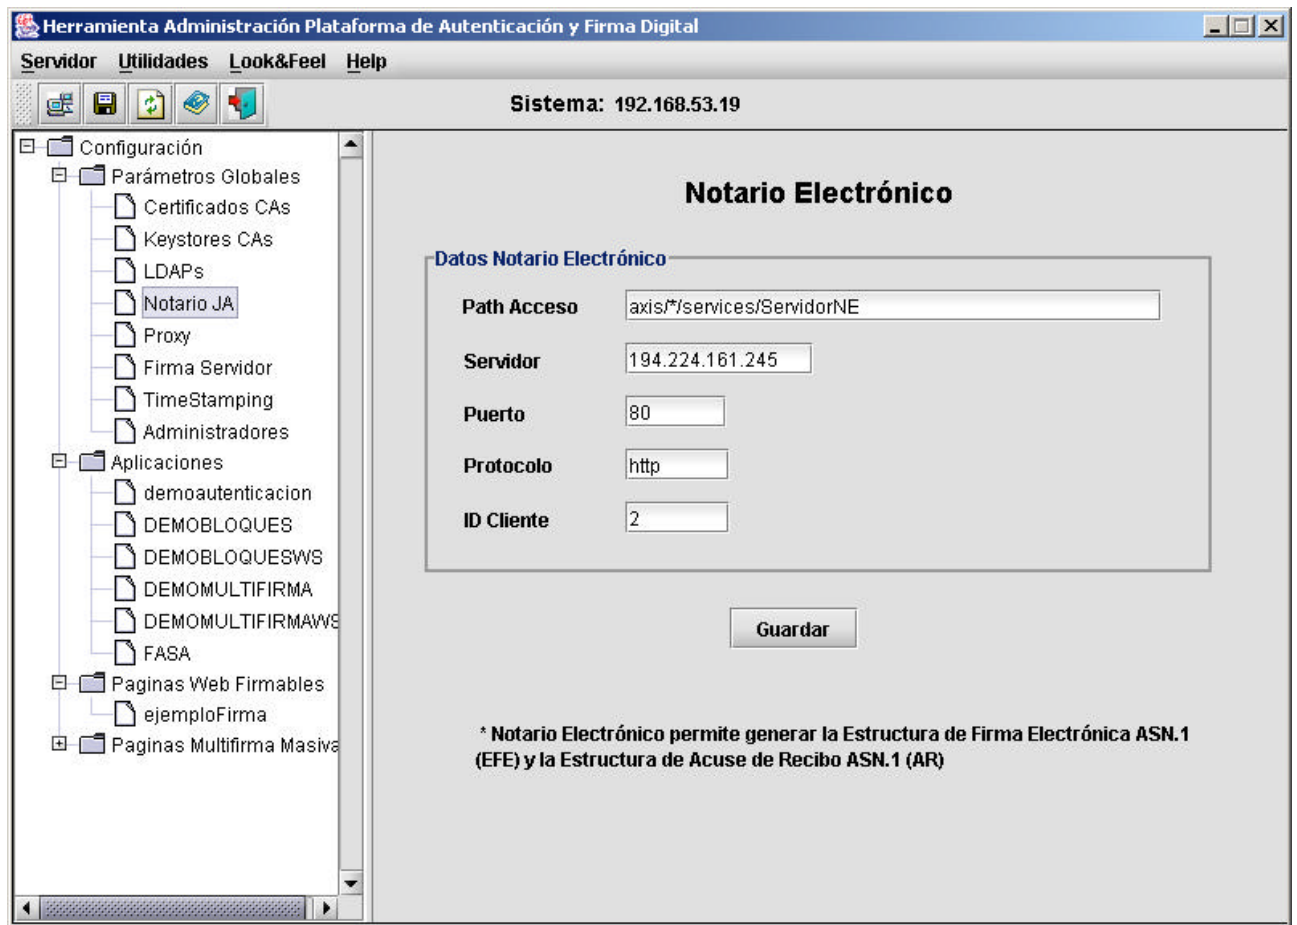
Herramienta Administración Plataforma de Autenticación y Firma Digital

Servidor Utilidades Look&Feel Help

Sistema: 192.168.53.19

Configuración
Parámetros Globales
Certificados CAs
Keystores CAs
LDAPs
Notario JA
Proxy
Firma Servidor
TimeStamping
Administradores
Aplicaciones
demoautenticacion
DEMOBLOQUES
DEMOBLOQUESWS
DEMOMULTIFIRMA
DEMOMULTIFIRMAWS
FASA
Paginas Web Firmables
ejemploFirma
Paginas Multifirma Masiva

Notario Electrónico

Datos Notario Electrónico

Path Acceso axis/*/services/ServidorNE
Servidor 194.224.161.245
Puerto 80
Protocolo http
ID Cliente 2

Guardar

* Notario Electrónico permite generar la Estructura de Firma Electrónica ASN.1 (EFE) y la Estructura de Acuse de Recibo ASN.1 (AR)